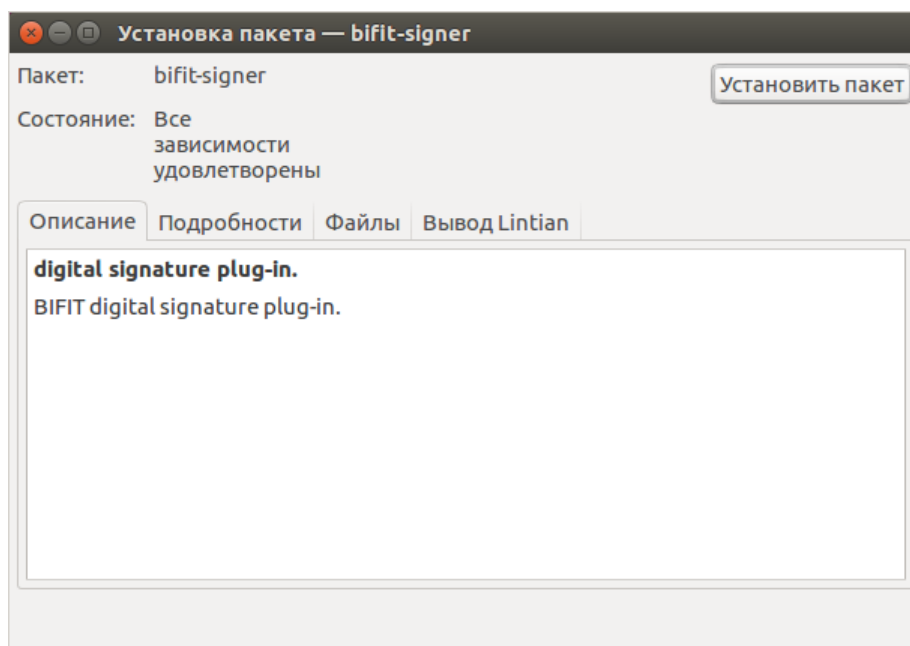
Установка пакета — bifit-signer

Пакет: bifit-signer

Установить пакет

Состояние: Все зависимости удовлетворены

Описание | Подробности | Файлы | Вывод Lintian

**digital signature plug-in.**

BIFIT digital signature plug-in.